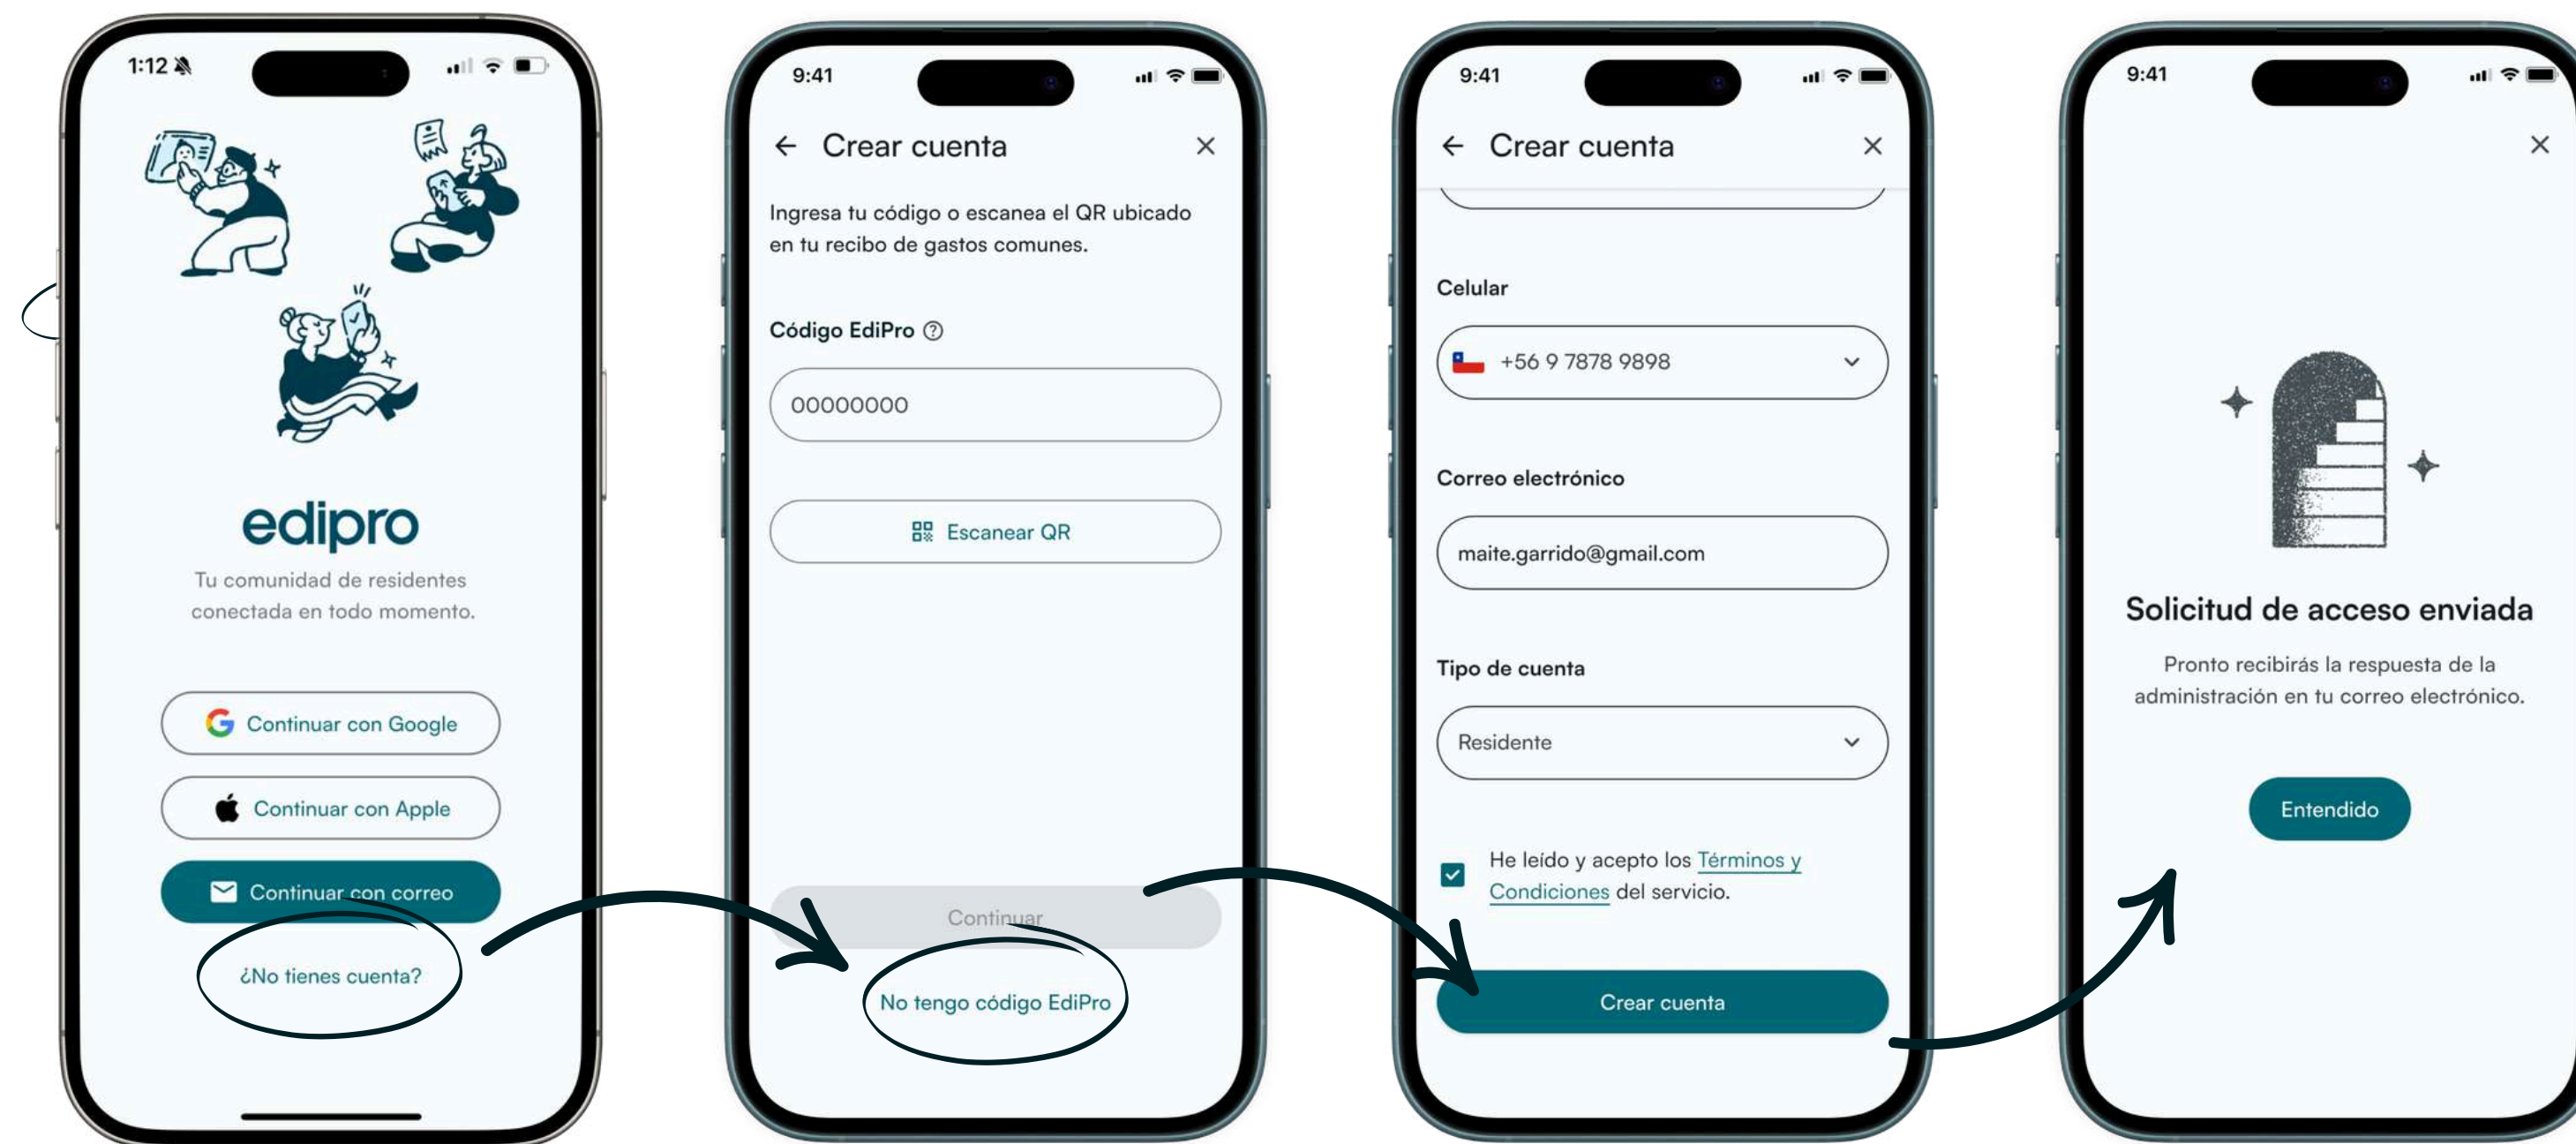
1:12

edipro

Tu comunidad de residentes conectada en todo momento.

Continuar con Google

Continuar con Apple

Continuar con correo

¿No tienes cuenta?

9:41

← Crear cuenta ✕

Ingresa tu código o escanea el QR ubicado en tu recibo de gastos comunes.

Código EdiPro

00000000

Escanear QR

Continuar

No tengo código EdiPro

9:41

← Crear cuenta ✕

Celular

+56 9 7878 9898

Correo electrónico

maite.garrido@gmail.com

Tipo de cuenta

Residente

He leído y acepto los Términos y Condiciones del servicio.

Crear cuenta

9:41

✕

Solicitud de acceso enviada

Pronto recibirás la respuesta de la administración en tu correo electrónico.

Entendido